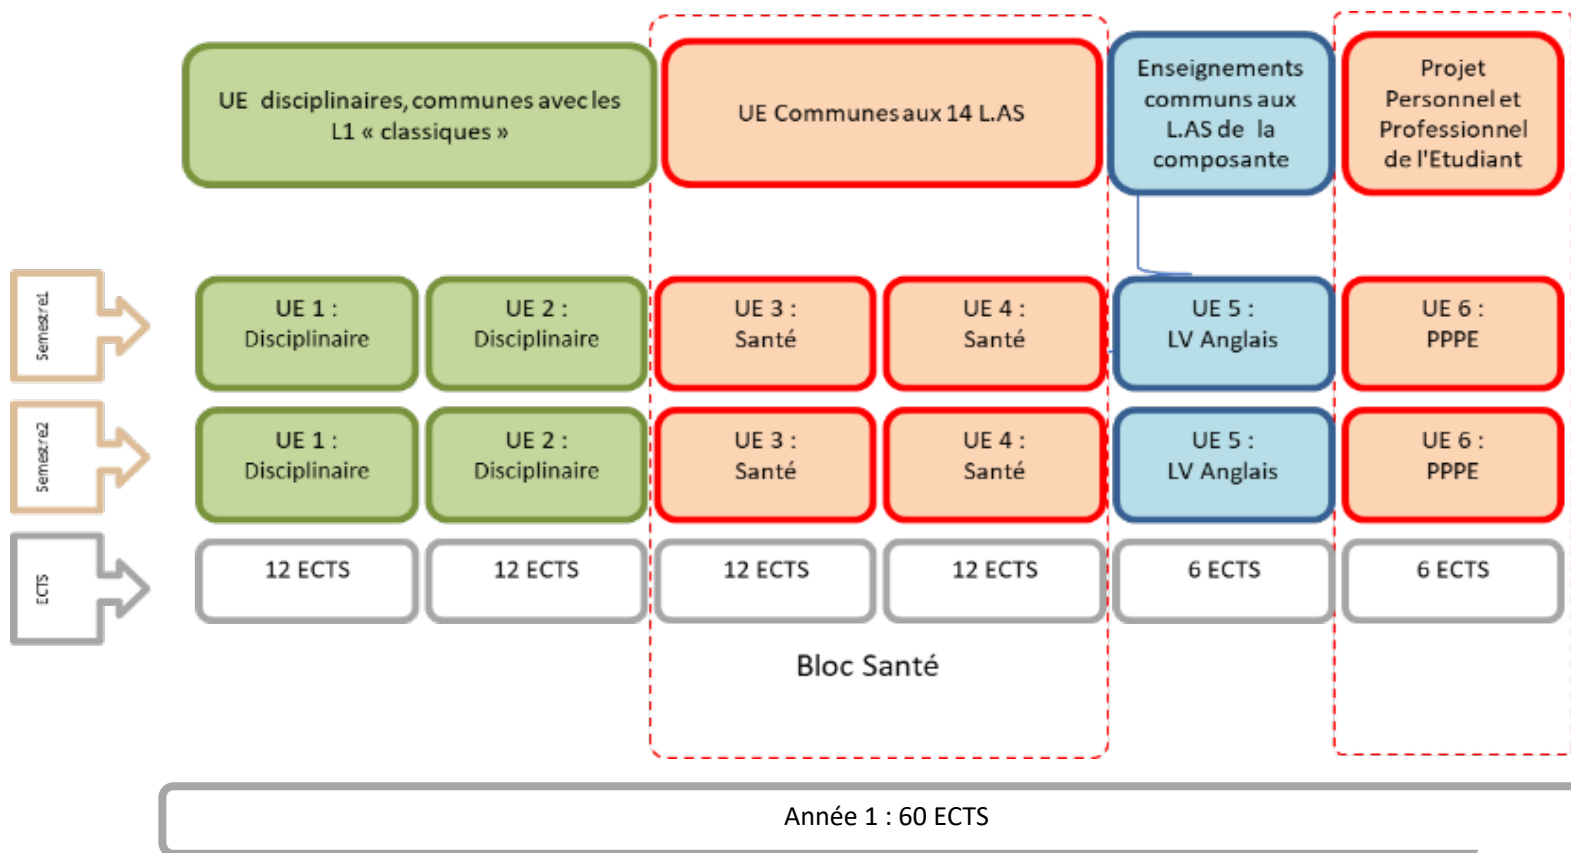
UE disciplinaires, communes avec les L1 « classiques »

UE Communes aux 14 L.AS

Enseignements communs aux L.AS de la composante

Projet Personnel et Professionnel de l'Etudiant

Semestre1

UE 1 : Disciplinaire

UE 2 : Disciplinaire

UE 3 : Santé

UE 4 : Santé

UE 5 : LV Anglais

UE 6 : PPPE

Semestre2

UE 1 : Disciplinaire

UE 2 : Disciplinaire

UE 3 : Santé

UE 4 : Santé

UE 5 : LV Anglais

UE 6 : PPPE

ECTS

12 ECTS

12 ECTS

12 ECTS

12 ECTS

6 ECTS

6 ECTS

Bloc Santé

Année 1 : 60 ECTS